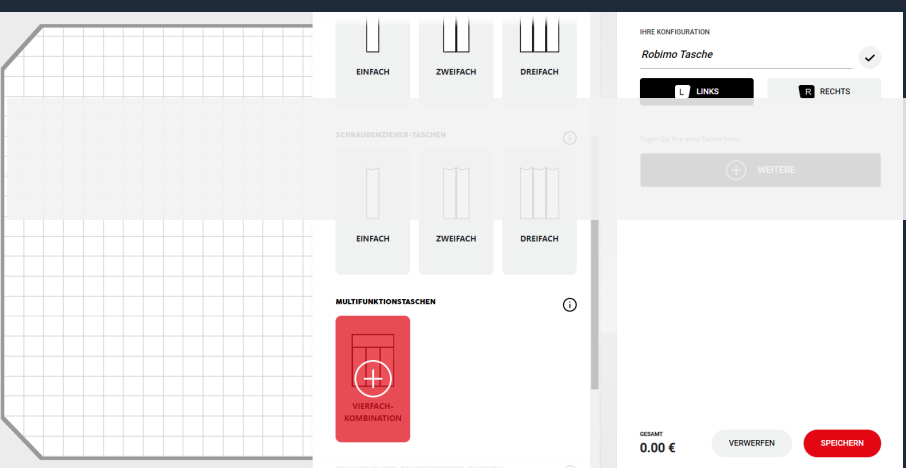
EINFACH
ZWEIFACH
DREIFACH

SCHRAUBENZIEHER-TASCHEN

EINFACH
ZWEIFACH
DREIFACH

MULTIFUNKTIONSTASCHEN

VIERFACH-KOMBINATION

IHRE KONFIGURATION
Robimo Tasche

L LINKS
R RECHTS

Fügen Sie Ihre erste Tasche hinzu

WEITERE

GESAMT
0.00 €

VERWERFEN
SPEICHERN